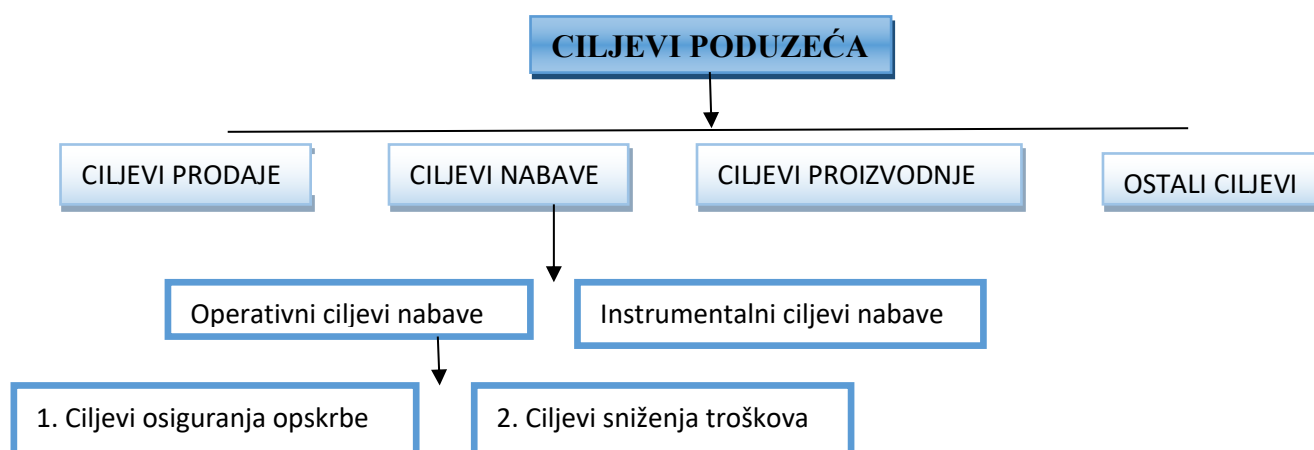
CILJEVI PODUZEĆA

CILJEVI PRODAJE

CILJEVI NABAVE

CILJEVI PROIZVODNJE

OSTALI CILJEVI

Operativni ciljevi nabave

Instrumentalni ciljevi nabave

1. Ciljevi osiguranja opskrbe

2. Ciljevi sniženja troškova